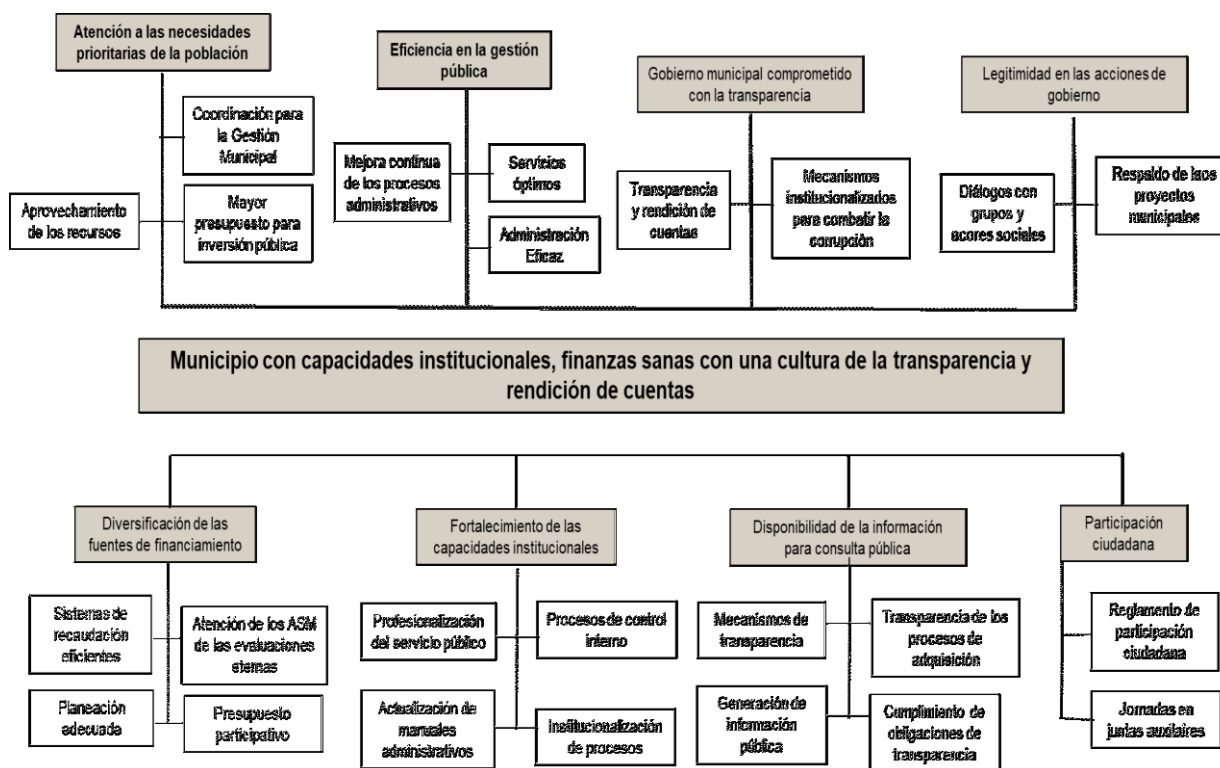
Atención a las necesidades prioritarias de la población

Coordinación para la Gestión Municipal

Aprovechamiento de los recursos

Mayor presupuesto para inversión pública

Eficiencia en la gestión pública

Mejora continua de los procesos administrativos

Servicios óptimos

Administración Eficaz

Gobierno municipal comprometido con la transparencia

Transparencia y rendición de cuentas

Mecanismos institucionalizados para combatir la corrupción

Legitimidad en las acciones de gobierno

Diálogos con grupos y acores sociales

Respaldo de laos proyectos municipales

Municipio con capacidades institucionales, finanzas sanas con una cultura de la transparencia y rendición de cuentas

Diversificación de las fuentes de financiamiento

Sistemas de recaudación eficientes

Atención de los ASM de las evaluaciones eternas

Planeación adecuada

Presupuesto participativo

Fortalecimiento de las capacidades institucionales

Profesionalización del servicio público

Procesos de control interno

Actualización de manuales administrativos

Institucionalización de procesos

Disponibilidad de la información para consulta pública

Mecanismos de transparencia

Transparencia de los procesos de adquisición

Generación de información pública

Cumplimiento de obligaciones de transparencia

Participación ciudadana

Reglamento de participación ciudadana

Jornadas en juntas auxiliares